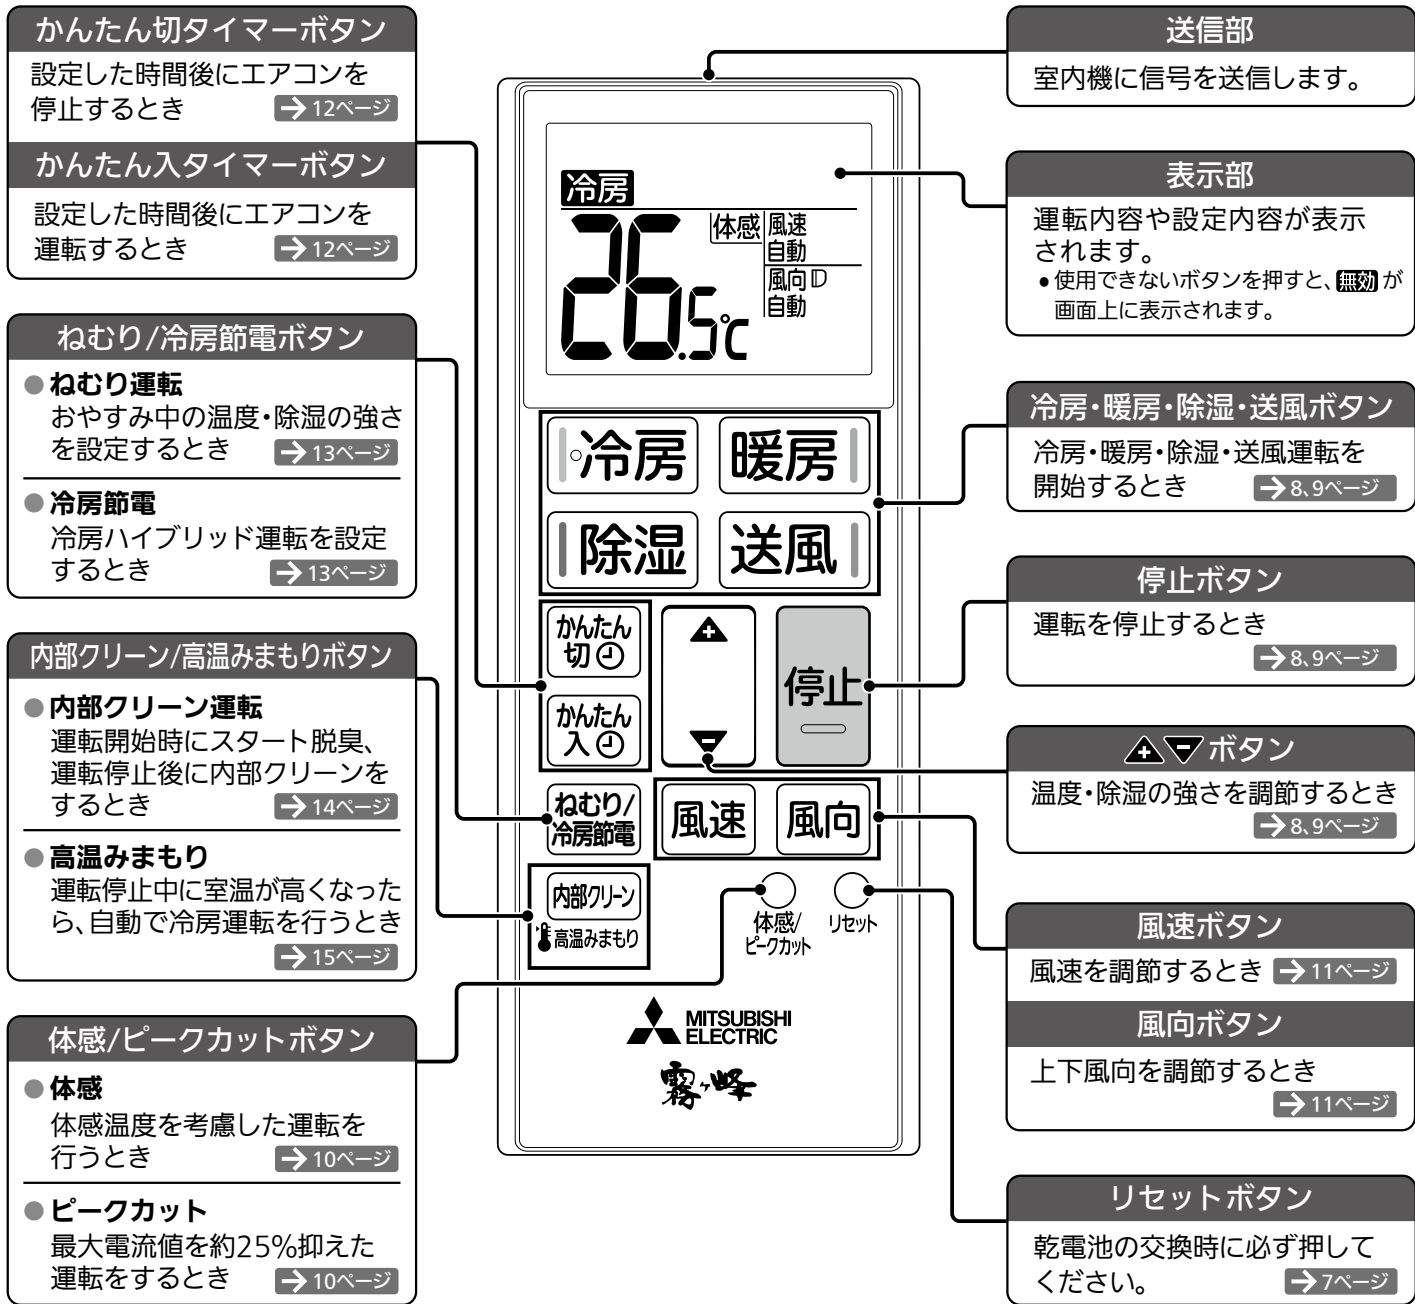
かんたん切タイマーボタン
設定した時間後にエアコンを停止するとき →12ページ

かんたん入タイマーボタン
設定した時間後にエアコンを運転するとき →12ページ

ねむり/冷房節電ボタン
● ねむり運転
おやすみ中の温度・除湿の強さを設定するとき →13ページ
● 冷房節電
冷房ハイブリッド運転を設定するとき →13ページ

内部クリーン/高温みまもりボタン
● 内部クリーン運転
運転開始時にスタート脱臭、運転停止後に内部クリーンをするとき →14ページ
● 高温みまもり
運転停止中に室温が高くなったら、自動で冷房運転を行うとき →15ページ

体感/ピークカットボタン
● 体感
体感温度を考慮した運転を行うとき →10ページ
● ピークカット
最大電流値を約25%抑えた運転をするとき →10ページ

冷房
26.5℃
体感 風速 自動
風向 自動

冷房 暖房 除湿 送風
かんたん切
かんたん入
停止
ねむり/冷房節電
風速 風向
内部クリーン
高温みまもり
体感/ピークカット
リセット
MITSUBISHI ELECTRIC
霧ヶ峰

送信部
室内機に信号を送信します。

表示部
運転内容や設定内容が表示されます。
●使用できないボタンを押すと、無効が画面上に表示されます。

冷房・暖房・除湿・送風ボタン
冷房・暖房・除湿・送風運転を開始するとき →8、9ページ

停止ボタン
運転を停止するとき →8、9ページ

ボタン
温度・除湿の強さを調節するとき →8、9ページ

風速ボタン
風速を調節するとき →11ページ

風向ボタン
上下風向を調節するとき →11ページ

リセットボタン
乾電池の交換時に必ず押してください。 →7ページ